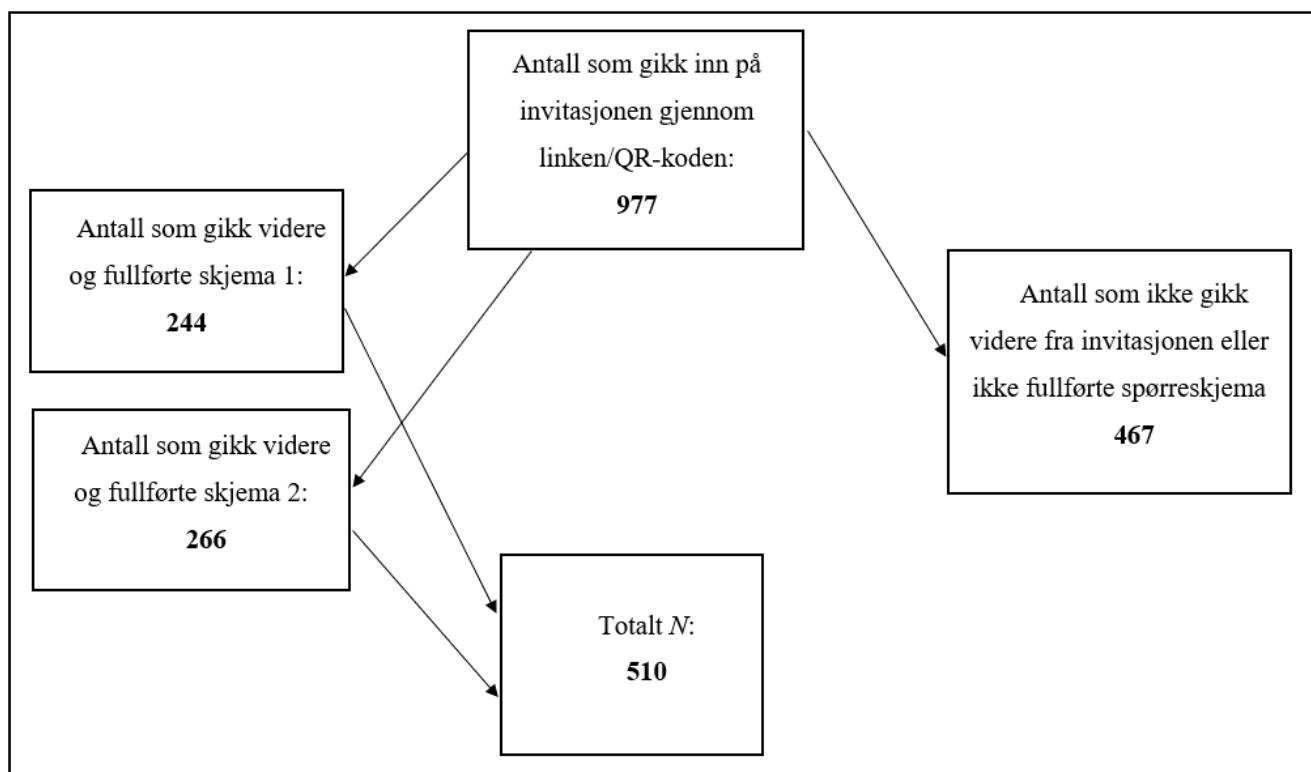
Antall som gikk inn på invitasjonen gjennom linken/QR-koden:
**977**

Antall som gikk videre og fullførte skjema 1:
**244**

Antall som gikk videre og fullførte skjema 2:
**266**

Antall som ikke gikk videre fra invitasjonen eller ikke fullførte spørreskjema
**467**

Totalt *N*:
**510**